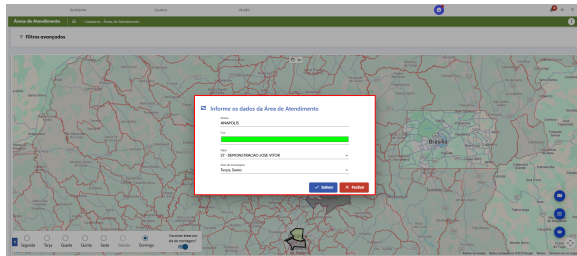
Ambiente Usuário Modelo

Áreas de Atendimento | Cadastros - Áreas de Atendimento

Filtros avançados

Informe os dados da Área de Atendimento

Nome
ANAPOLIS

Cor

Filial
27 - DEMONSTRACAO JOSE VITOR

Dias de montagem
Terça, Sexta

Salvar
Fechar

Brasília

Segunda Terça Quarta Quinta Sexta Sábado Domingo

Visualizar áreas por dia de montagem?